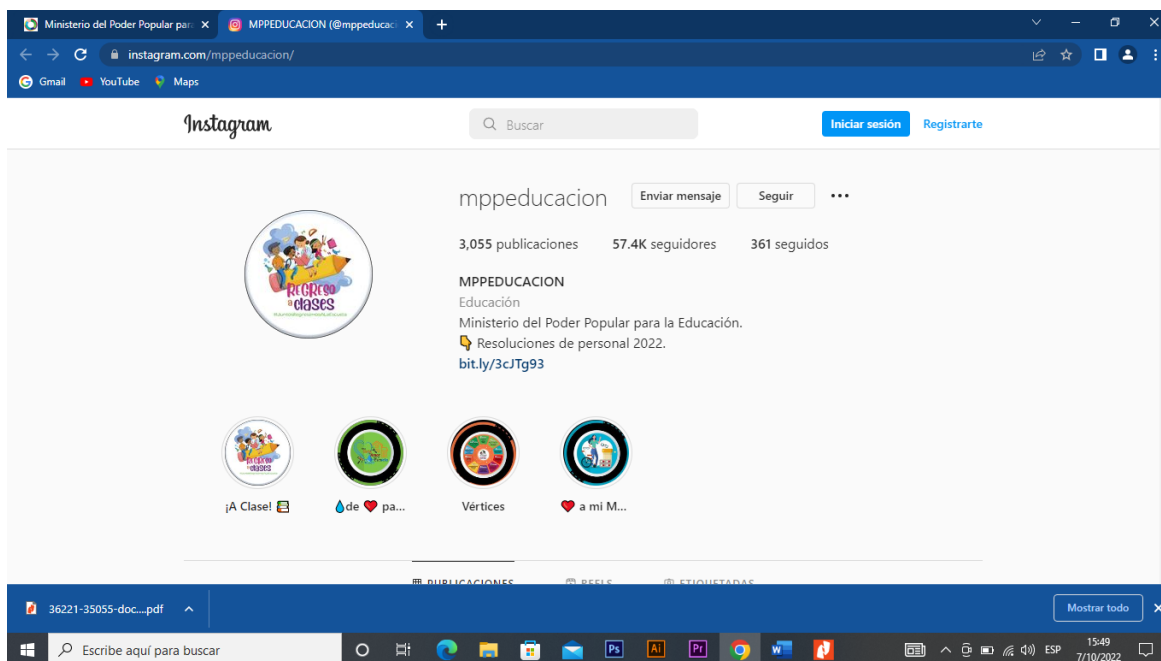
Ministerio del Poder Popular para ×
MPPEDUCACION (@mppeducaci ×
+
instagram.com/mppeducacion/
Gmail YouTube Maps

Instagram
Buscar
Iniciar sesión
Registrarte

mppeducacion
Enviar mensaje
Seguir
...
3,055 publicaciones 57.4K seguidores 361 seguidos

Regreso a clases

MPPEDUCACION
Educación
Ministerio del Poder Popular para la Educación.
Resoluciones de personal 2022.
bit.ly/3cJTg93

¡A Clase!
de pa...
Vértices
a mi M...

PUBLICACIONES REELS ETIQUETADAS

36221-35055-doc....pdf
Mostrar todo
×

Escribe aquí para buscar
ESP
15:49
7/10/2022